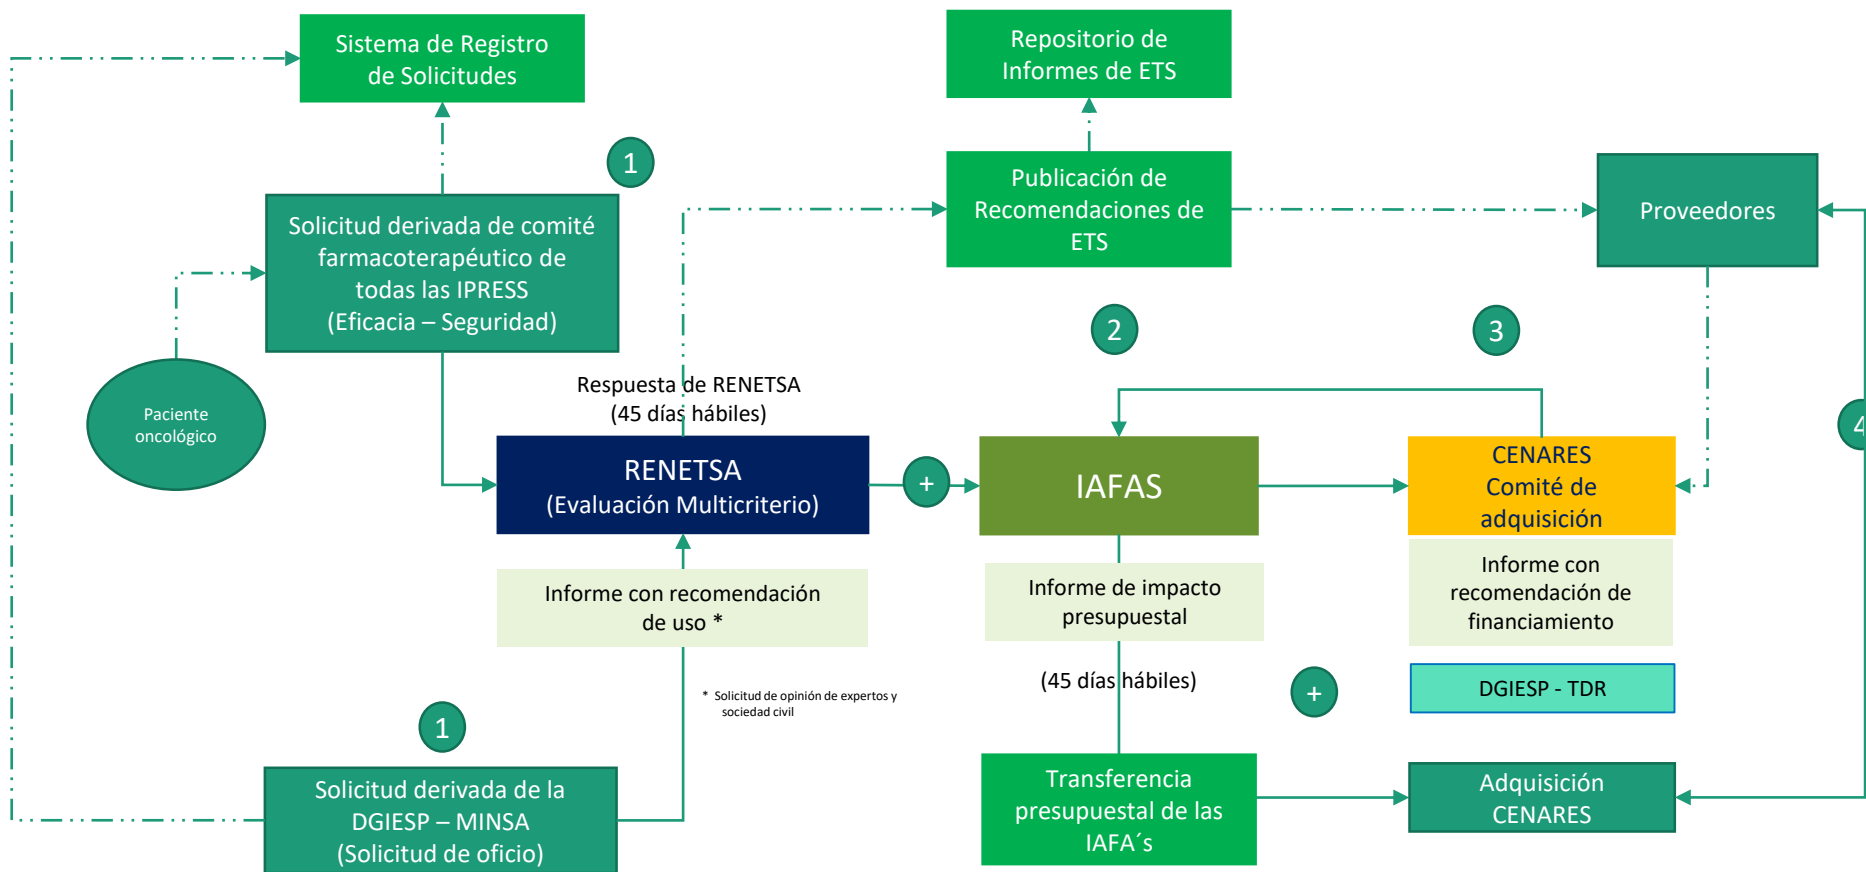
Sistema de Registro de Solicitudes

Repositorio de Informes de ETS

1

Publicación de Recomendaciones de ETS

Proveedores

Solicitud derivada de comité farmacoterapéutico de todas las IPRESS (Eficacia – Seguridad)

2

3

Paciente oncológico

Respuesta de RENETSA (45 días hábiles)

4

RENETSA (Evaluación Multicriterio)

+

IAFAS

CENARES Comité de adquisición

Informe con recomendación de uso *

Informe de impacto presupuestal

Informe con recomendación de financiamiento

(45 días hábiles)

+

DGIESP - TDR

* Solicitud de opinión de expertos y sociedad civil

1

Solicitud derivada de la DGIESP – MINSA (Solicitud de oficio)

Transferencia presupuestal de las IAFA´s

Adquisición CENARES